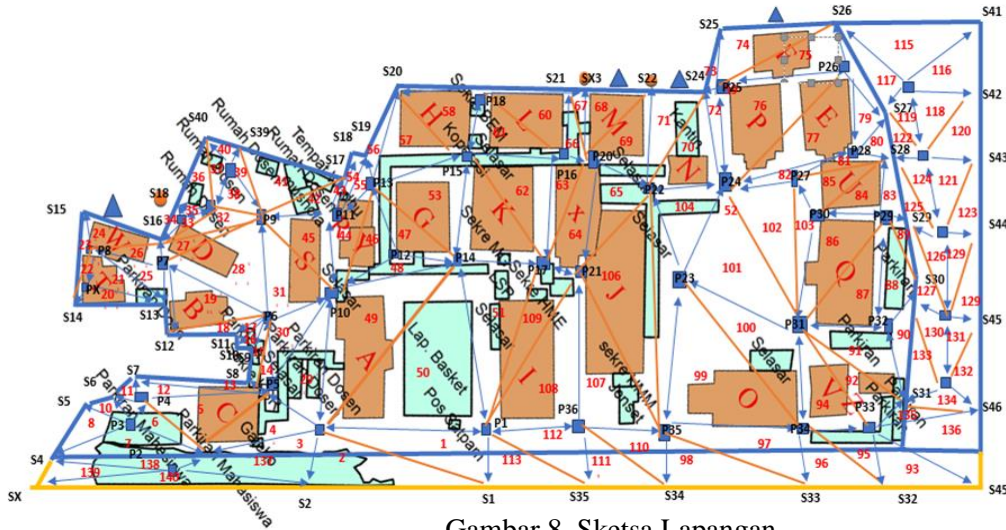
S25 S26 S41
74 75 115 116
S20 S21 SX3 S22 S24 73 P26 117
P18 P25 72 P27 118 S42
58 60 68 71 76 119 120
H L M 70 P E 79 122
57 67 69 N 77 80 S43
S40 S19 66 P20 Kantin P28 S28
Rumah Dosen S39 S18 56 P15 P16 P22 P24 82 P27 81 85 124 121
Rumah Dosen S17 Koperasi Selasar Selasar U 84 83
S18 36 40 Tempat Parkir 54 P13 53 62 63 65 104 S29 123 S44
35 39 43 55 Sekre M 64 52 P30 P29 125 S44
S15 S16 34 33 38 P9 P11 G K X 102 103 86 89
24 32 45 44 46 47 Sekre Sekre HIME 101 126 129
23 W 26 27 28 S P12 P14 P17 P21 106 Q Parkiran
P8 D 48 J P23 S30
22 25 P7 31 P10 Selasar 51 109 87 88 127 129
PX 21 Parkiran 19 30 49 Lap. Basket 100 P32 130 S45
S14 S13 B 18 P6 Parkiran Dosen 50 P31 131
S12 S11 29 A Pos Satpam 91 Parkiran 90 133
S10 S9 Parkiran Dosen I 107 99 Selasar 132
S7 S8 P5 Sekre HMA 92 Parkiran S31
S6 11 12 13 108 O V 94 P33 134 S46
S5 P4 6 5 C Gazebo Koperasi 135 136
10 8 P3 Parkiran Mahasiswa 4 1 P1 P36 112 P35 S34 97 P34 95 93
S4 7 P2 3 2 113 111 110 98 96
139 138 137 Parkiran Mahasiswa
140
SX S2 S1 S35 S34 S33 S32 S45
Gambar 8. Sketsa Lapangan